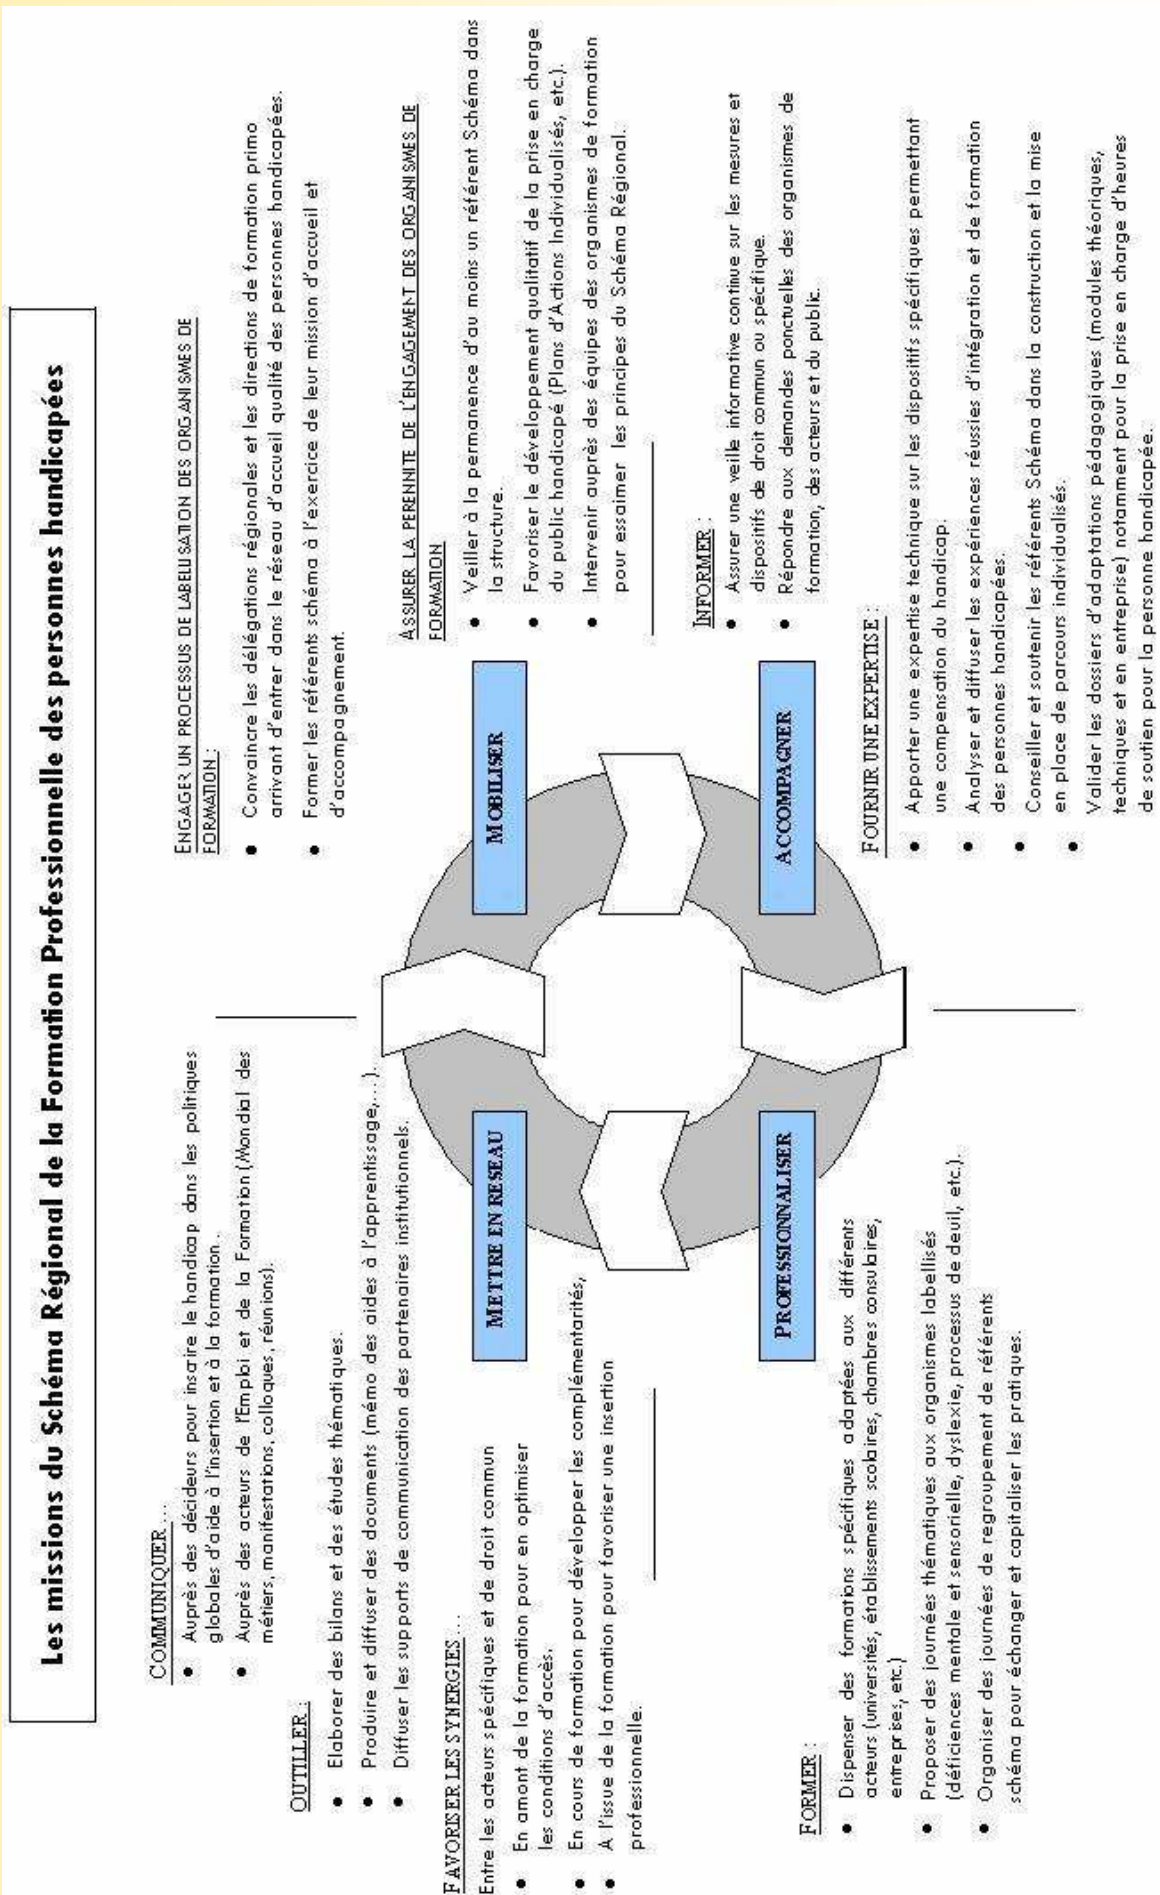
Les missions du Schéma Régional de la Formation Professionnelle des personnes handicapées

COMMUNIQUER :
- Auprès des décideurs pour insérer le handicap dans les politiques globales d'aide à l'insertion et à la formation.
- Auprès des acteurs de l'Emploi et de la Formation (Mondial des métiers, manifestations, colloques, réunions).

OUTILLER :
- Elaborer des bilans et des études thématiques.
- Produire et diffuser des documents (mémo des aides à l'apprentissage,…).
- Diffuser les supports de communication des partenaires institutionnels.

FAVORISER LES SYNERGIES :
Entre les acteurs spécifiques et de droit commun
- En amont de la formation pour en optimiser les conditions d'accès.
- En cours de formation pour développer les complémentarités,
- A l'issue de la formation pour favoriser une insertion professionnelle.

FORMER :
- Dispenser des formations spécifiques adaptées aux différents acteurs (universités, établissements scolaires, chambres consulaire, entreprises, etc.)
- Proposer des journées thématiques aux organismes labellisés (déficiences mentale et sensorielle, dyslexie, processus de deuil, etc.).
- Organiser des journées de regroupement de référents schéma pour échanger et capitaliser les pratiques.

METTRE EN RESEAU

MOBILISER

ACCOMPAGNER

PROFESSIONNALISER

ENGAGER UN PROCESSUS DE LABELLISATION DES ORGANISMES DE FORMATION :
- Convaincre les délégations régionales et les directions de formation primo arrivant d'entrer dans le réseau d'accueil qualité des personnes handicapées.
- Former les référents schéma à l'exercice de leur mission d'accueil et d'accompagnement.

ASSURER LA PERENNITE DE L'ENGAGEMENT DES ORGANISMES DE FORMATION :
- Veiller à la permanence d'au moins un référent Schéma dans la structure.
- Favoriser le développement qualitatif de la prise en charge du public handicapé (Plans d'Actions Individualisés, etc.).
- Intervenir auprès des équipes des organismes de formation pour essaimer les principes du Schéma Régional.

INFORMER :
- Assurer une veille informative continue sur les mesures et dispositifs de droit commun ou spécifique.
- Répondre aux demandes ponctuelles des organismes de formation, des acteurs et du public.

FOURNIR UNE EXPERTISE :
- Apporter une expertise technique sur les dispositifs spécifiques permettant une compensation du handicap.
- Analyser et diffuser les expériences réussies d'intégration et de formation des personnes handicapées.
- Conseiller et soutenir les référents Schéma dans la construction et la mise en place de parcours individualisés.
- Valider les dossiers d'adaptations pédagogiques (modules théoriques, techniques et en entreprise) notamment pour la prise en charge d'heures de soutien pour la personne handicapée.